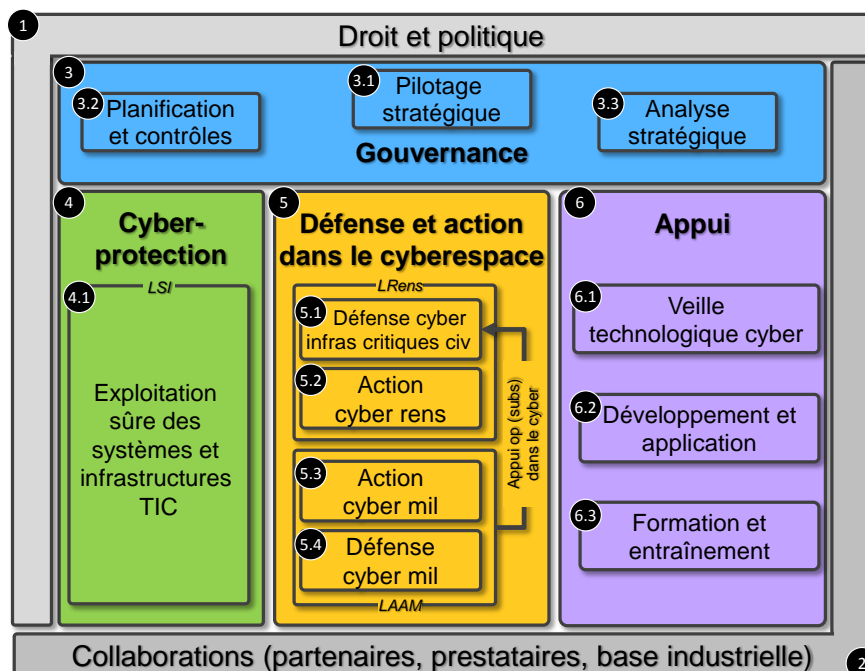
1 Droit et politique

3

3.1 Pilotage stratégique

3.2 Planification et contrôles

3.3 Analyse stratégique

Gouvernance

4 Cyber-protection

4.1 LSI

Exploitation sûre des systèmes et infrastructures TIC

5 Défense et action dans le cyberespace

LRens

5.1 Défense cyber infras critiques civ

5.2 Action cyber rens

5.3 Action cyber mil

5.4 Défense cyber mil

LAAM

Appui op (subs) dans le cyber

6 Appui

6.1 Veille technologique cyber

6.2 Développement et application

6.3 Formation et entraînement

Collaborations (partenaires, prestataires, base industrielle)

2